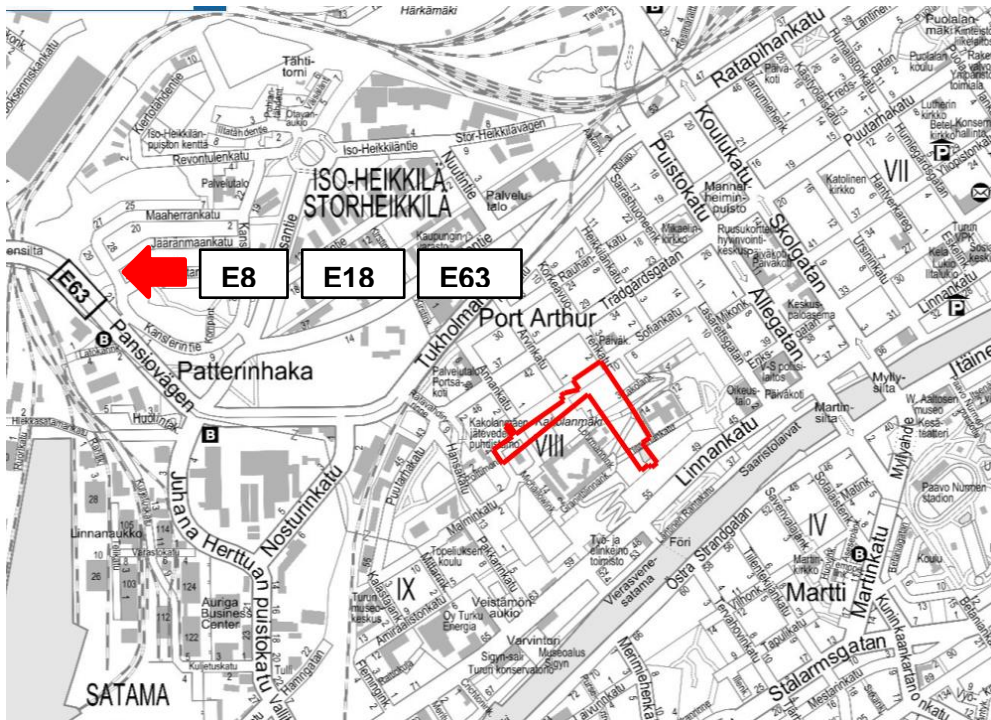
Härkämäki
Puolalanmäki
Tähtitorni
Ratapihankatu
Kerttulinkatu
Iso-Heikkilän puiston kenttä
Revontulenkatu
Stor-Heikkiläväg
Iso-Heikkiläntie
Koulukatu
Puutarhakatu
Puistokatu
VII
ISO-HEIKKILÄ
STORHEIKKILÄ
Palvelutalo
Maaherrankatu
Jäärämaankatu
Skolgatan
Allegatan
E63
E8
E18
E63
Trädgårdsgatan
Port Arthur
Pansiovägen
Kanslerintie
Patterinhaka
Tukholmankatu
Linnankatu
VIII
Martinsilta
Huolintie
Juhana Herttuan puistokatu
Nosturinkatu
Puutarhakatu
IV
Linnanaukko
Auriga Business Center
IX
Föri
Martti
Martinkatu
Östra Strandgatan
Vierasvenesatama
Veistämönaukio
Stålarmsgatan
SATAMA
Paavo Nurmen stadion